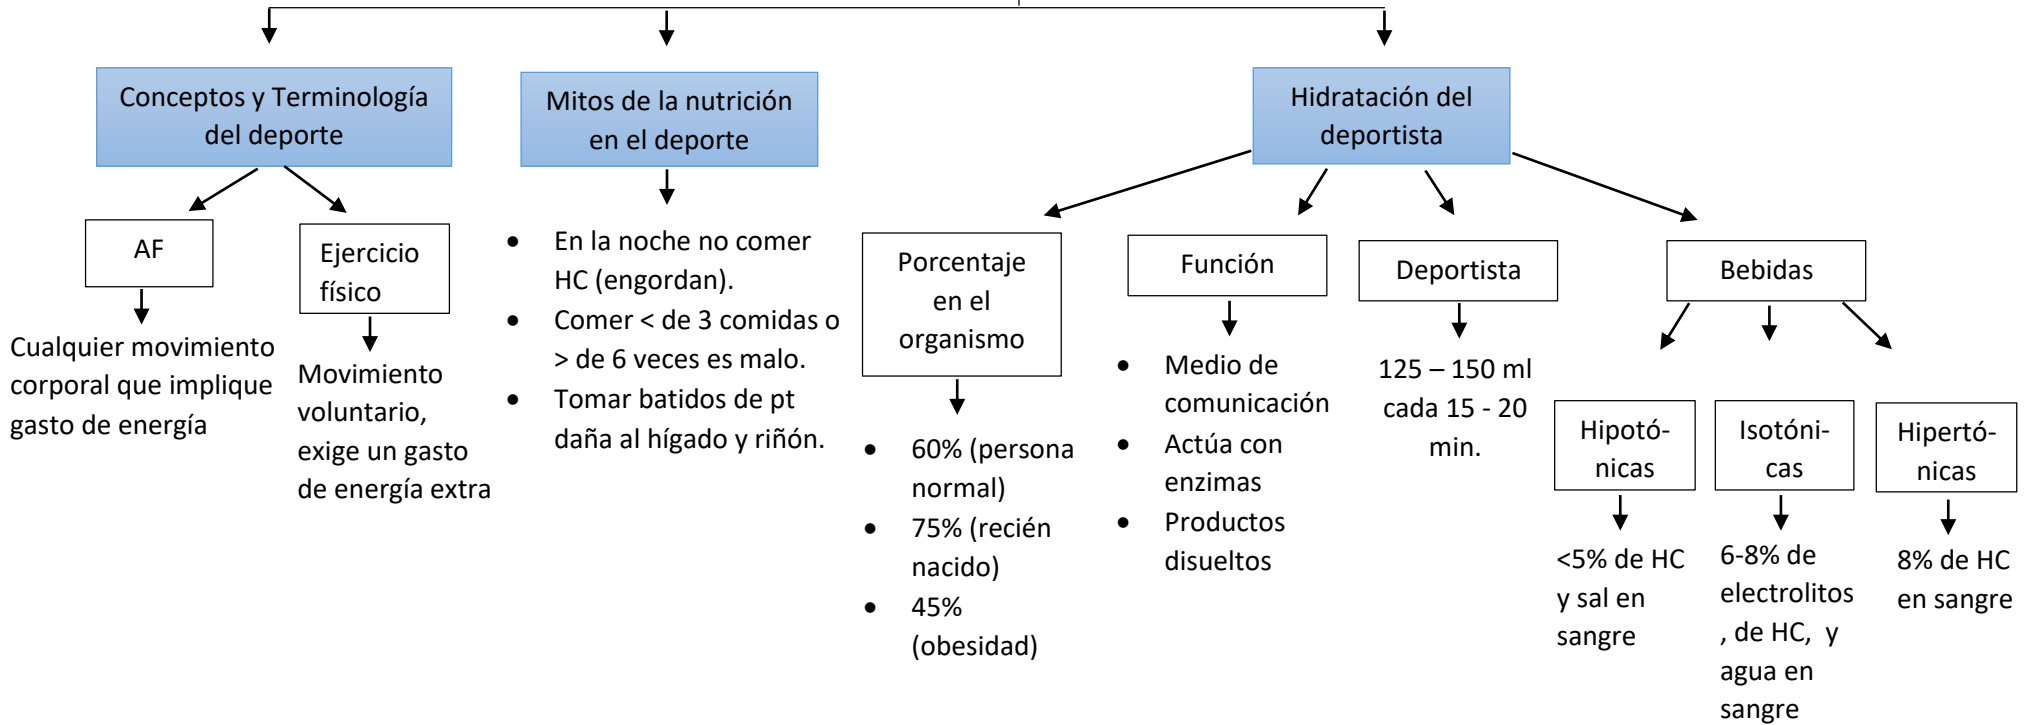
Conceptos y Terminología del deporte

AF

Cualquier movimiento corporal que implique gasto de energía

Ejercicio físico

Movimiento voluntario, exige un gasto de energía extra

Mitos de la nutrición en el deporte

- En la noche no comer HC (engordan).
- Comer < de 3 comidas o > de 6 veces es malo.
- Tomar batidos de pt daña al hígado y riñón.

Hidratación del deportista

Porcentaje en el organismo

- 60% (persona normal)
- 75% (recién nacido)
- 45% (obesidad)

Función

- Medio de comunicación
- Actúa con enzimas
- Productos disueltos

Deportista

125 – 150 ml cada 15 - 20 min.

Bebidas

Hipotónicas

<5% de HC y sal en sangre

Isotónicas

6-8% de electrolitos , de HC, y agua en sangre

Hipertónicas

8% de HC en sangre